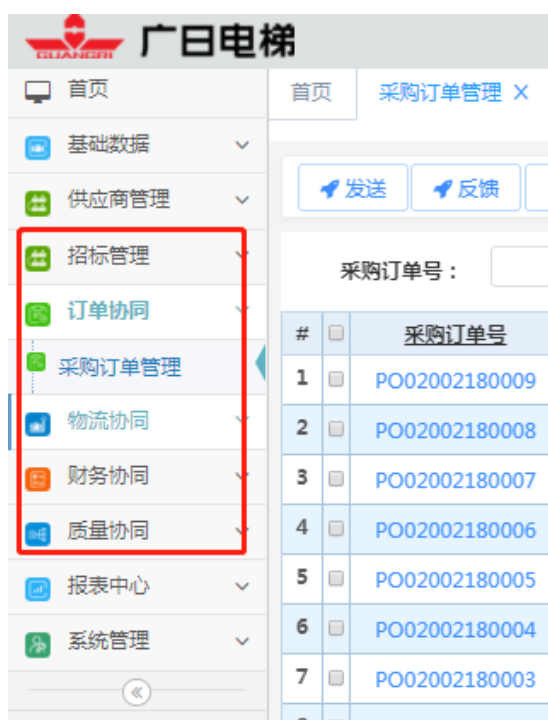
GUANGRI 广日电梯

首页
基础数据
供应商管理
招标管理
订单协同
采购订单管理
物流协同
财务协同
质量协同
报表中心
系统管理
«

首页 | 采购订单管理 ×

发送 | 反馈

采购订单号：

| # | | 采购订单号 |
|---|---|---|
| 1 | | PO02002180009 |
| 2 | | PO02002180008 |
| 3 | | PO02002180007 |
| 4 | | PO02002180006 |
| 5 | | PO02002180005 |
| 6 | | PO02002180004 |
| 7 | | PO02002180003 |